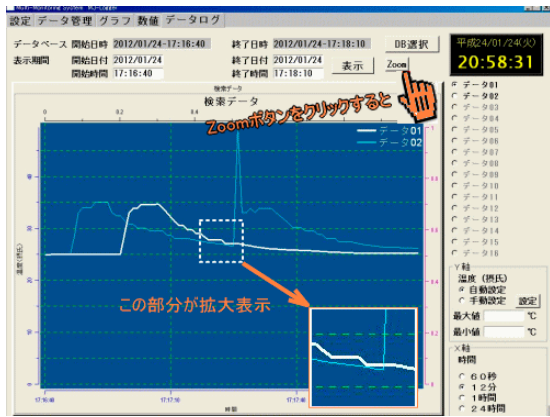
設定 データ管理 グラフ 数値 データログ

データベース 開始日時 2012/01/24-17:16:40 終了日時 2012/01/24-17:18:10 DB選択

表示期間 開始日付 2012/01/24 終了日付 2012/01/24 表示 Zoom

開始時間 17:16:40 終了時間 17:18:10

平成24/01/24(火)
20:58:31

検索データ

Zoomボタンをクリックすると

データ01
データ02

この部分が拡大表示

17:16:40
17:17:40
時間

データ01
データ02
データ03
データ04
データ05
データ06
データ07
データ08
データ09
データ10
データ11
データ12
データ13
データ14
データ15
データ16

Y軸
温度（摂氏）
自動設定
手動設定 設定
最大値 ℃
最小値 ℃

X軸
時間
60秒
12分
1時間
24時間